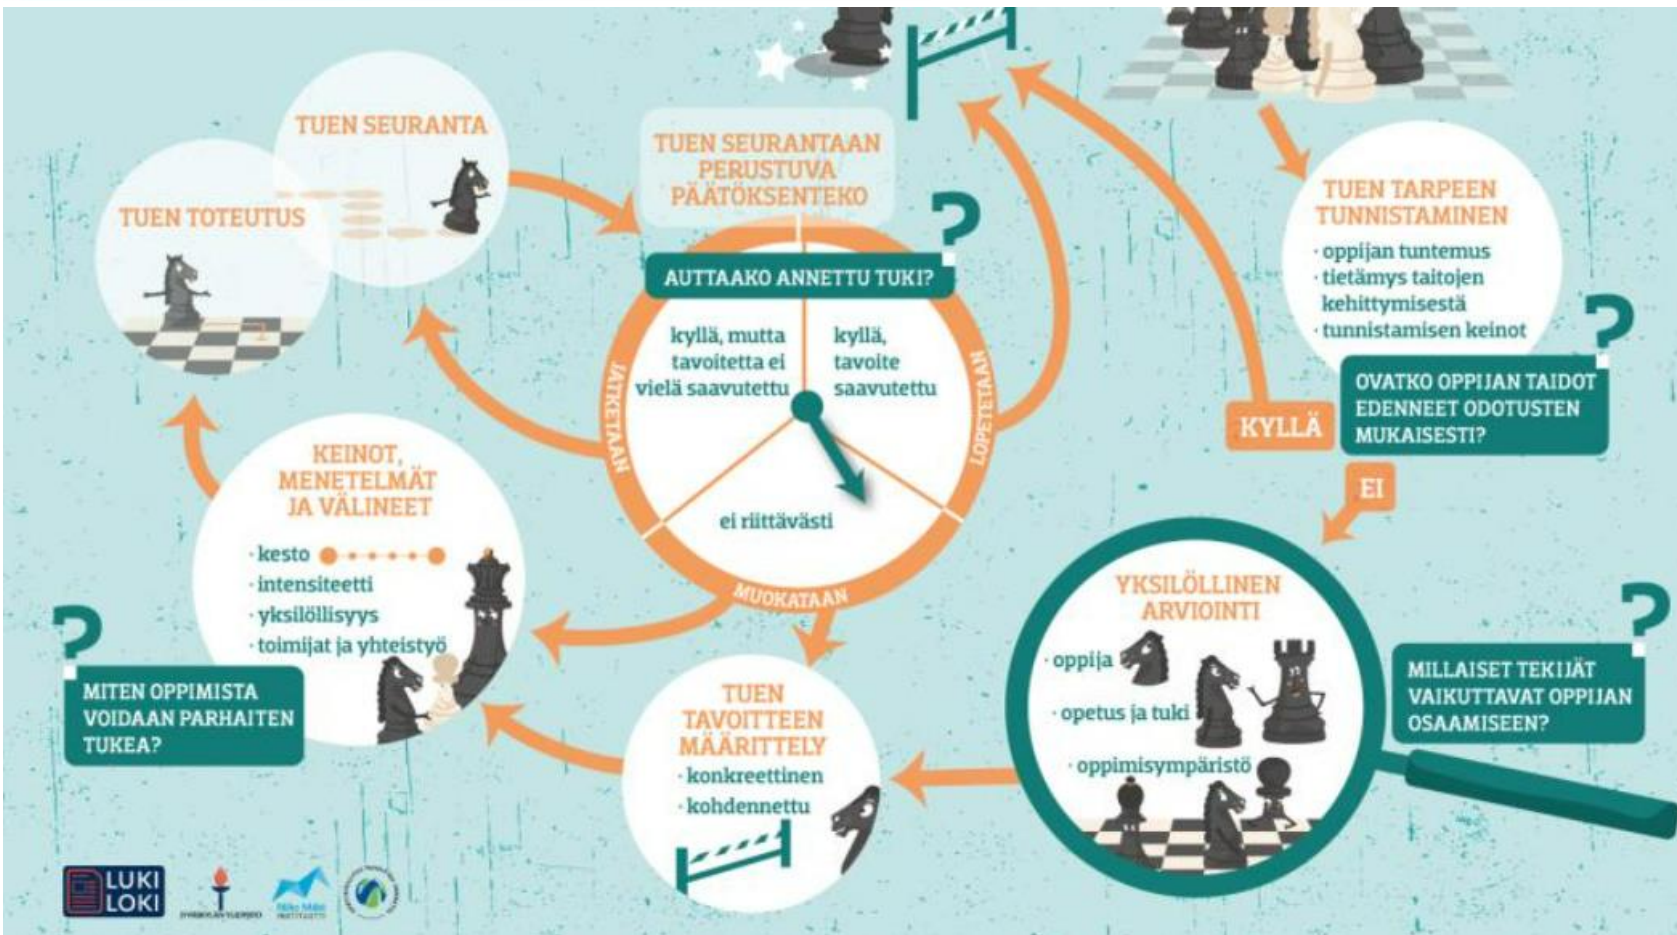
TUEN SEURANTA

TUEN TOTEUTUS

TUEN SEURANTAAN PERUSTUVA PÄÄTÖKSENTEKO

AUTTAAKO ANNETTU TUKI?

kyllä, mutta tavoitetta ei vielä saavutettu

kyllä, tavoite saavutettu

ei riittävästi

JATKETAAN

LOPETETAAN

MUOKATAAN

TUEN TARPEEN TUNNISTAMINEN
· oppijan tuntemus
· tietämys taitojen kehittymisestä
· tunnistamisen keinot

KYLLÄ

OVATKO OPPIJAN TAIDOT EDENNEET ODOTUSTEN MUKAISESTI?

EI

KEINOT, MENETELMÄT JA VÄLINEET
· kesto
· intensiteetti
· yksilöllisyys
· toimijat ja yhteistyö

MITEN OPPIMISTA VOIDAAN PARHAITEN TUKEA?

YKSILÖLLINEN ARVIOINTI
· oppija
· opetus ja tuki
· oppimisympäristö

MILLAISET TEKIJÄT VAIKUTTAVAT OPPIJAN OSAAMISEEN?

TUEN TAVOITTEEN MÄÄRITTELY
· konkreettinen
· kohdennettu

LUKI LOKI

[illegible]

Niilo Mäki Instituutti

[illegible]